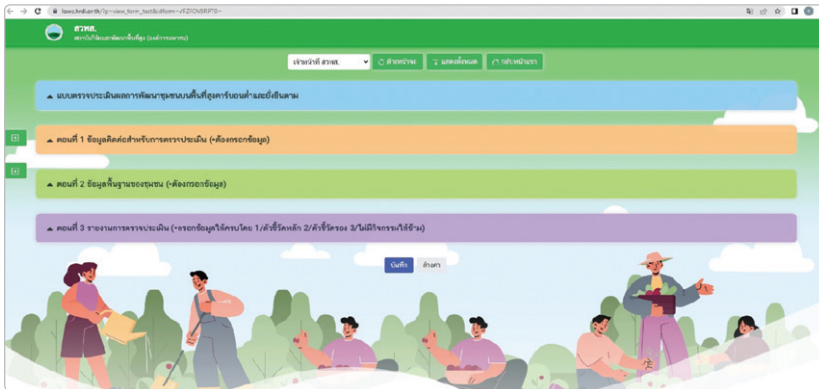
lowc.hrdi.or.th/?p=view_form_test&dform=VEZIONSRPT0=

สวพส.
สถาบันวิจัยและพัฒนาพื้นที่สูง (องค์การมหาชน)

เจ้าหน้าที่ สวพส. | ค้นหาบ้าน | แสดงทั้งหมด | กลับหน้าแรก

▲ แบบตรวจประเมินผลการพัฒนาชุมชนบนพื้นที่สูงคาร์บอนต่ำและยั่งยืนตาม

▲ ตอนที่ 1 ข้อมูลติดต่อสำหรับการตรวจประเมิน (*ต้องกรอกข้อมูล)

▲ ตอนที่ 2 ข้อมูลพื้นฐานของชุมชน (*ต้องกรอกข้อมูล)

▲ ตอนที่ 3 รายงานการตรวจประเมิน (*กรอกข้อมูลให้ครบโดย 1/ตัวชี้วัดหลัก 2/ตัวชี้วัดรอง 3/ไม่มีกิจกรรมให้ข้าม)

บันทึก | ล้างค่า